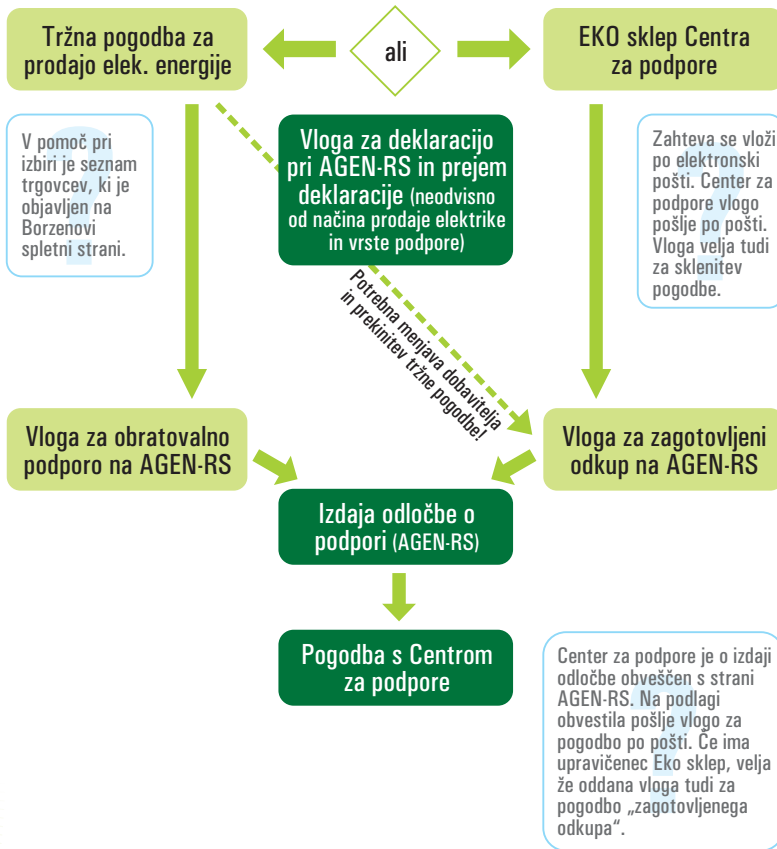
Tržna pogodba za prodajo elek. energije

ali

EKO sklep Centra za podpore

V pomoč pri izbiri je seznam trgovcev, ki je objavljen na Borzenovi spletni strani.

Vloga za deklaracijo pri AGEN-RS in prejem deklaracije (neodvisno od načina prodaje elektrike in vrste podpore)

Zahteva se vloži po elektronski pošti. Center za podpore vlogo pošlje po pošti. Vloga velja tudi za sklenitev pogodbe.

Potrebna menjava dobavitelja in prekinitev tržne pogodbe!

Vloga za obratovalno podporo na AGEN-RS

Vloga za zagotovljeni odkup na AGEN-RS

Izdaja odločbe o podpori (AGEN-RS)

Pogodba s Centrom za podpore

Center za podpore je o izdaji odločbe obveščen s strani AGEN-RS. Na podlagi obvestila pošlje vlogo za pogodbo po pošti. Če ima upravičenec Eko sklep, velja že oddana vloga tudi za pogodbo „zagotovljenega odkupa“.